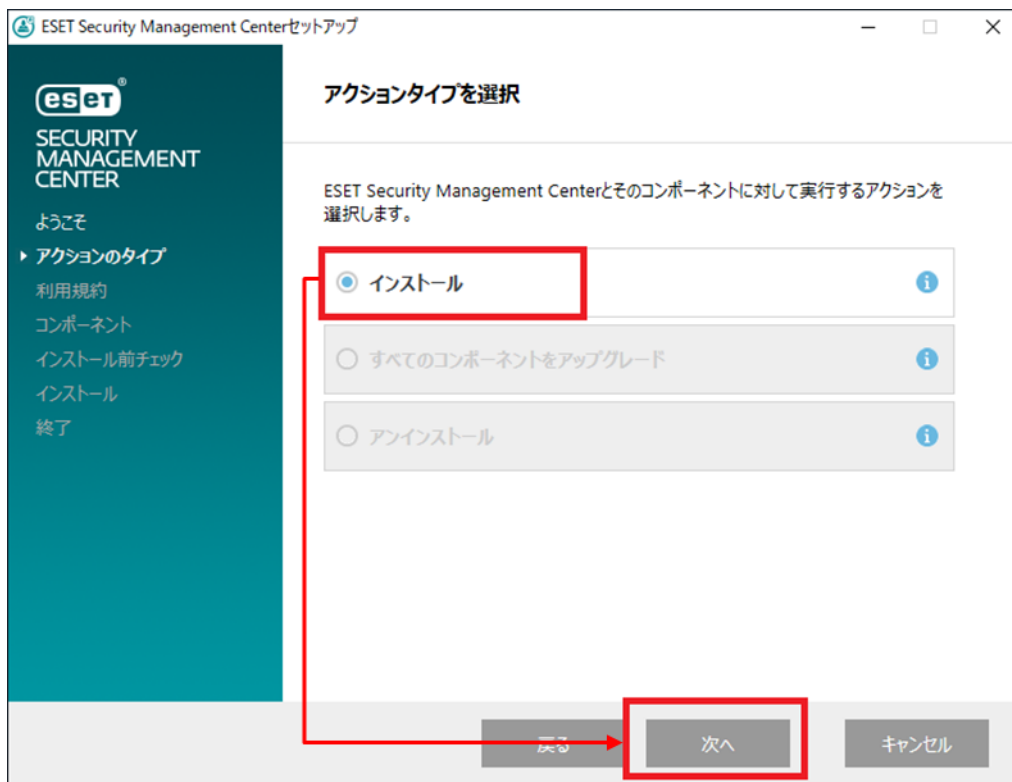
ESET Security Management Centerセットアップ

eset®
SECURITY
MANAGEMENT
CENTER

ようこそ
▸ アクションのタイプ
利用規約
コンポーネント
インストール前チェック
インストール
終了

アクションタイプを選択

ESET Security Management Centerとそのコンポーネントに対して実行するアクションを選択します。

インストール
すべてのコンポーネントをアップグレード
アンインストール

戻る
次へ
キャンセル